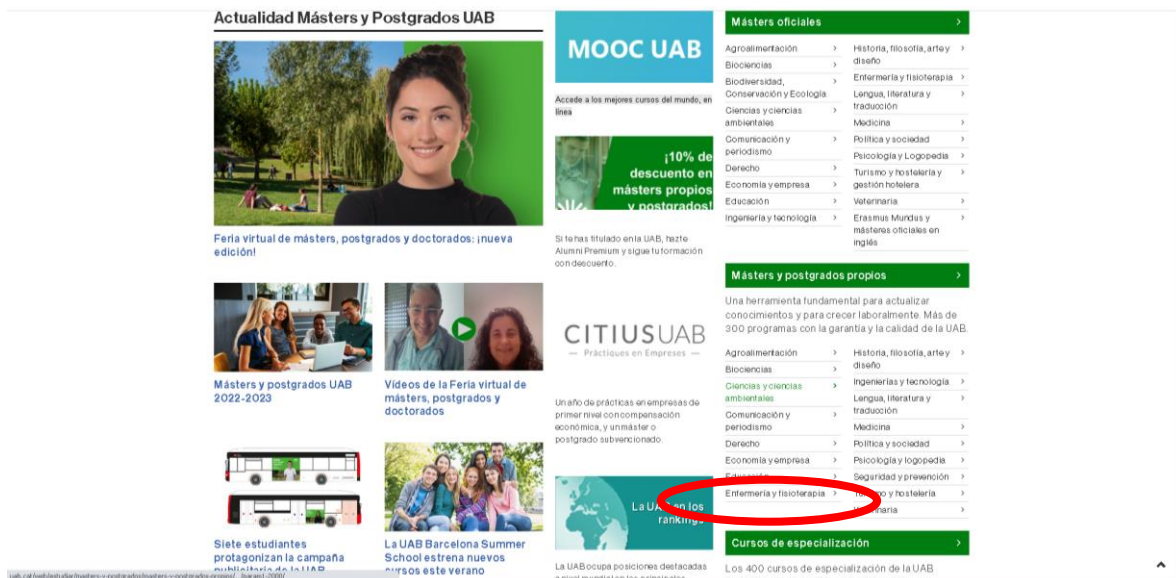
Actualidad Másters y Postgrados UAB

Feria virtual de másters, postgrados y doctorados: ¡nueva edición!

Másters y postgrados UAB 2022-2023

Vídeos de la Feria virtual de másters, postgrados y doctorados

Siete estudiantes protagonizan la campaña publicitaria de la UAB

La UAB Barcelona Summer School estrena nuevos cursos este verano

MOOC UAB

Accede a los mejores cursos del mundo, en línea

¡10% de descuento en másters propios y postgrados!

Si te has titulado en la UAB, hazte Alumni Premium y sigue tu formación con descuento.

CITIUS UAB
— Pràctiques en Empreses —

Un año de prácticas en empresas de primer nivel con compensación económica, y un máster o postgrado subvencionado.

La UAB en los rankings

La UAB ocupa posiciones destacadas a nivel mundial en los principales

Másters oficiales ›

| | |
|---|---|
| Agroalimentación › | Historia, filosofía, arte y diseño › |
| Biociencias › | Enfermería y fisioterapia › |
| Biodiversidad, Conservación y Ecología › | Lengua, literatura y traducción › |
| Ciencias y ciencias ambientales › | Medicina › |
| Comunicación y periodismo › | Política y sociedad › |
| Derecho › | Psicología y Logopedia › |
| Economía y empresa › | Turismo y hostelería y gestión hotelera › |
| Educación › | Veterinaria › |
| Ingeniería y tecnología › | Erasmus Mundus y másteres oficiales en inglés › |

Másters y postgrados propios ›

Una herramienta fundamental para actualizar conocimientos y para crecer laboralmente. Más de 300 programas con la garantía y la calidad de la UAB.

| | |
|---|---|
| Agroalimentación › | Historia, filosofía, arte y diseño › |
| Biociencias › | Ingenierías y tecnología › |
| Ciencias y ciencias ambientales › | Lengua, literatura y traducción › |
| Comunicación y periodismo › | Medicina › |
| Derecho › | Política y sociedad › |
| Economía y empresa › | Psicología y logopedia › |
| Educación › | Seguridad y prevención › |
| Enfermería y fisioterapia › | Turismo y hostelería › |
| | Veterinaria › |

Cursos de especialización ›

Los 400 cursos de especialización de la UAB

uab.cat/web/estudiar/masters-y-postgrados/masters-propios/...